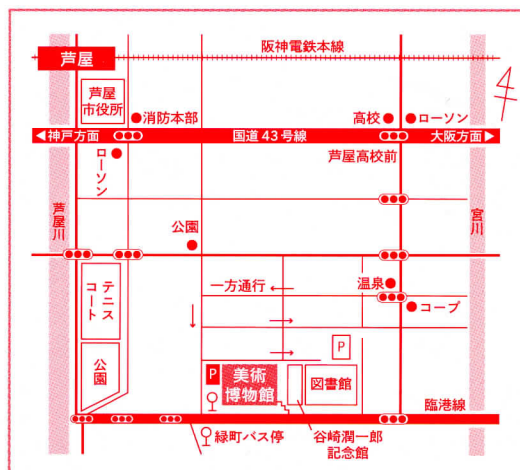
芦屋
阪神電鉄本線
芦屋市役所
消防本部
高校
ローソン
◀神戸方面
国道43号線
大阪方面▶
ローソン
芦屋高校前
芦屋川
宮川
公園
テニスコート
一方通行
温泉
コープ
公園
P
P
美術博物館
図書館
臨港線
緑町バス停
谷崎潤一郎記念館